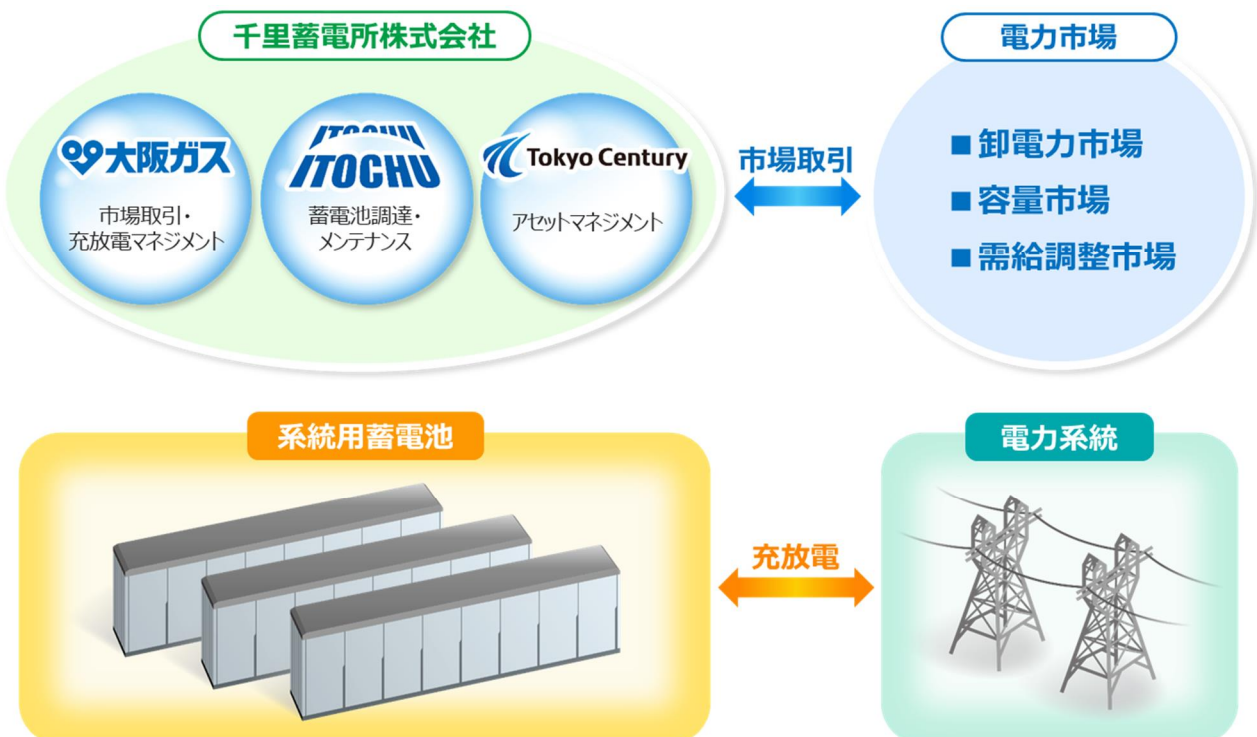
千里蓄電所株式会社

大阪ガス
市場取引・充放電マネジメント

ITOCHU
蓄電池調達・メンテナンス

Tokyo Century
アセットマネジメント

市場取引

電力市場

■卸電力市場
■容量市場
■需給調整市場

系統用蓄電池

充放電

電力系統